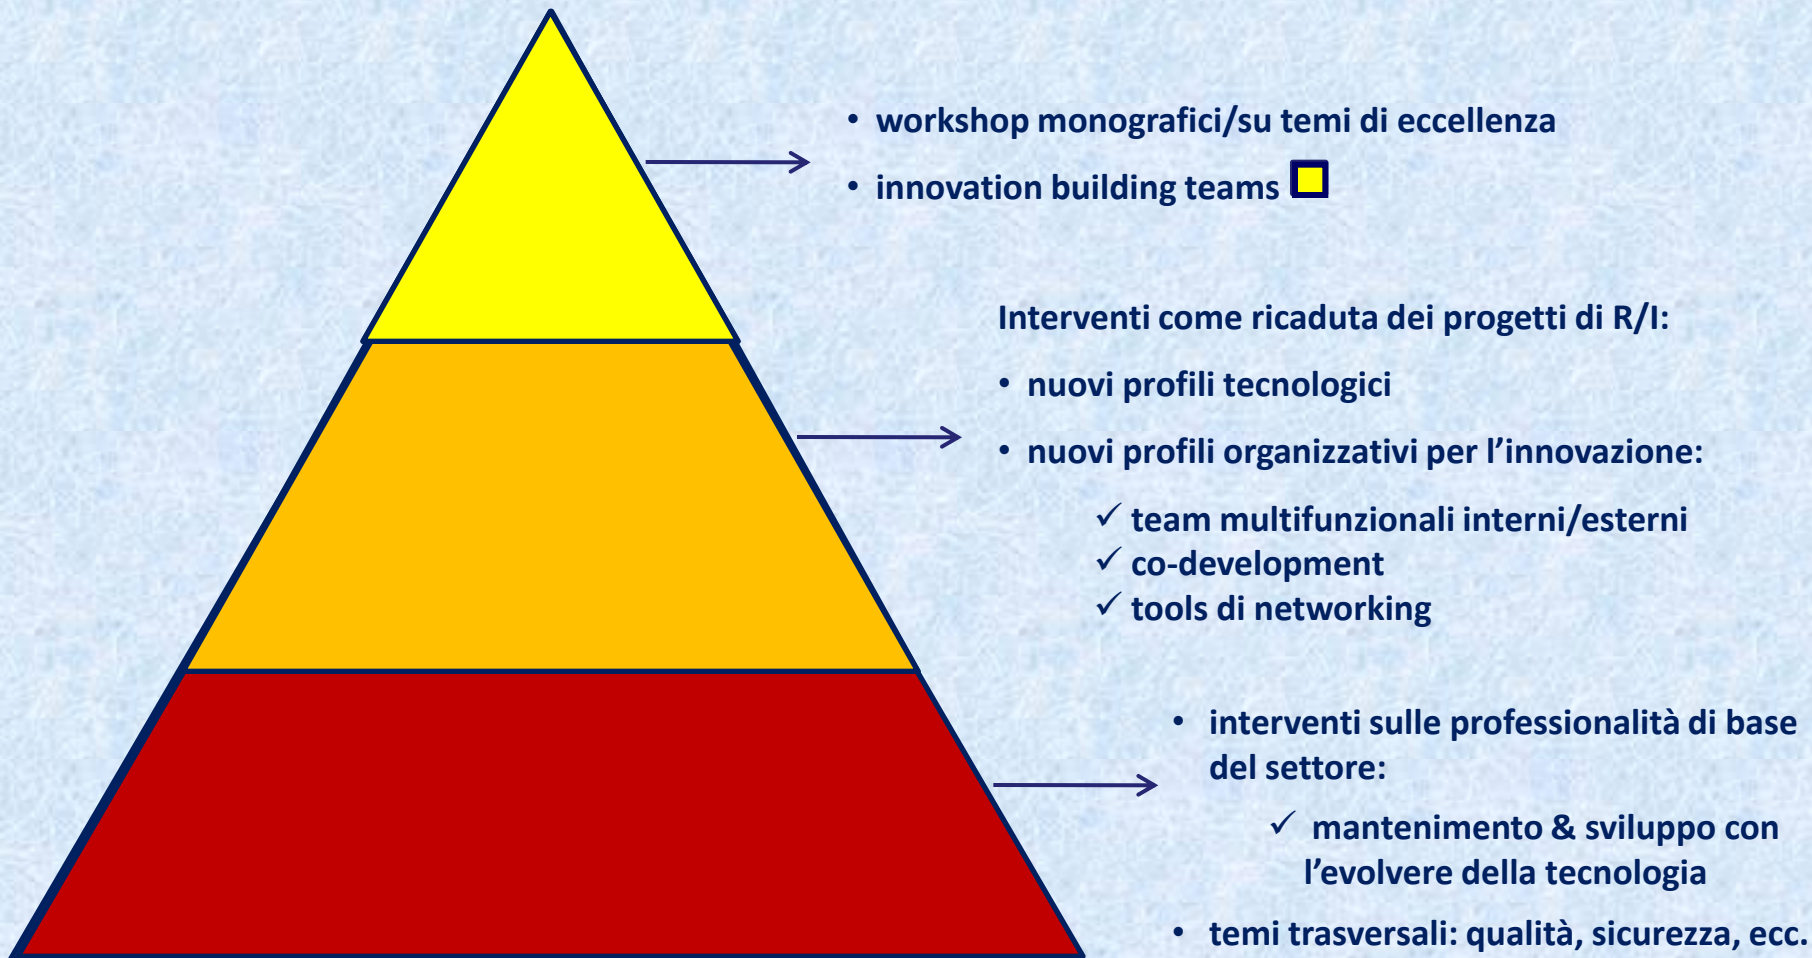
• workshop monografici/su temi di eccellenza
• innovation building teams

Interventi come ricaduta dei progetti di R/I:
• nuovi profili tecnologici
• nuovi profili organizzativi per l’innovazione:
✓ team multifunzionali interni/esterni
✓ co-development
✓ tools di networking

• interventi sulle professionalità di base del settore:
✓ mantenimento & sviluppo con l’evolvere della tecnologia
• temi trasversali: qualità, sicurezza, ecc.